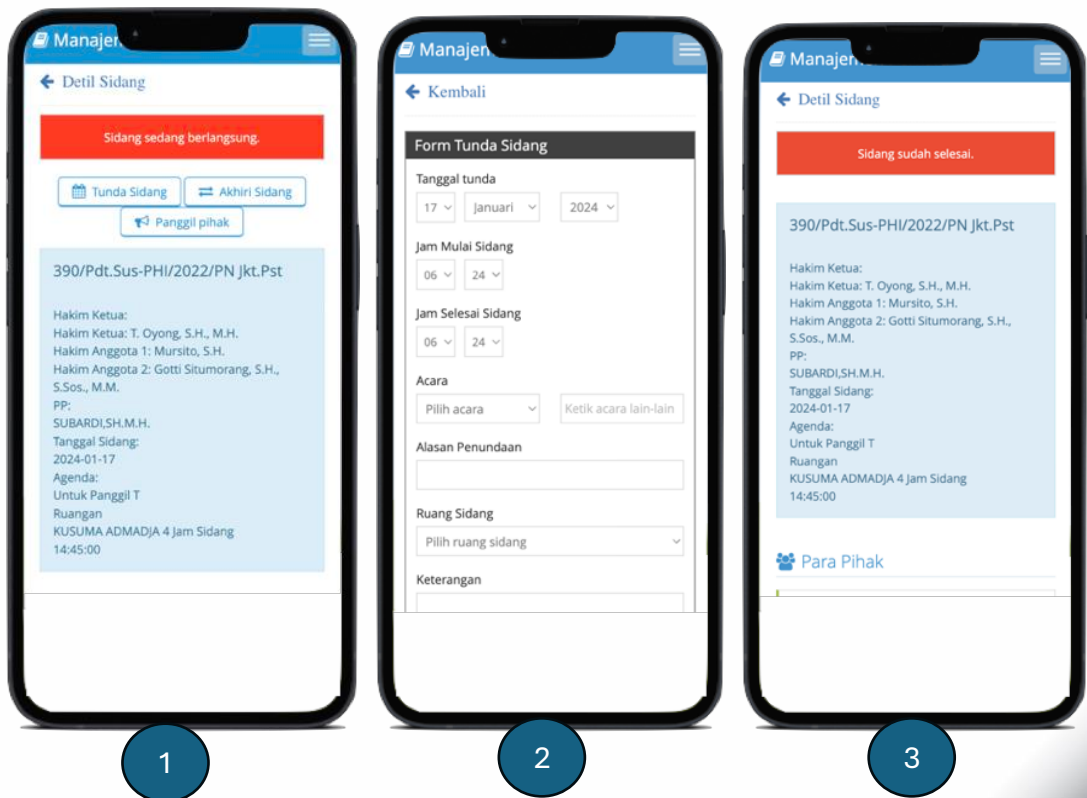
Manajen

Detil Sidang

Sidang sedang berlangsung.

Tunda Sidang
Akhiri Sidang
Panggil pihak

390/Pdt.Sus-PHI/2022/PN Jkt.Pst

Hakim Ketua:
Hakim Ketua: T. Oyong, S.H., M.H.
Hakim Anggota 1: Mursito, S.H.
Hakim Anggota 2: Gotti Situmorang, S.H., S.Sos., M.M.
PP:
SUBARDI,SH.M.H.
Tanggal Sidang:
2024-01-17
Agenda:
Untuk Panggil T
Ruangan
KUSUMA ADMADJA 4 Jam Sidang
14:45:00

1

Manajen

Kembali

Form Tunda Sidang

Tanggal tunda
17
Januari
2024

Jam Mulai Sidang
06
24

Jam Selesai Sidang
06
24

Acara
Pilih acara
Ketik acara lain-lain

Alasan Penundaan

Ruang Sidang
Pilih ruang sidang

Keterangan

2

Manajen

Detil Sidang

Sidang sudah selesai.

390/Pdt.Sus-PHI/2022/PN Jkt.Pst

Hakim Ketua:
Hakim Ketua: T. Oyong, S.H., M.H.
Hakim Anggota 1: Mursito, S.H.
Hakim Anggota 2: Gotti Situmorang, S.H., S.Sos., M.M.
PP:
SUBARDI,SH.M.H.
Tanggal Sidang:
2024-01-17
Agenda:
Untuk Panggil T
Ruangan
KUSUMA ADMADJA 4 Jam Sidang
14:45:00

Para Pihak

3